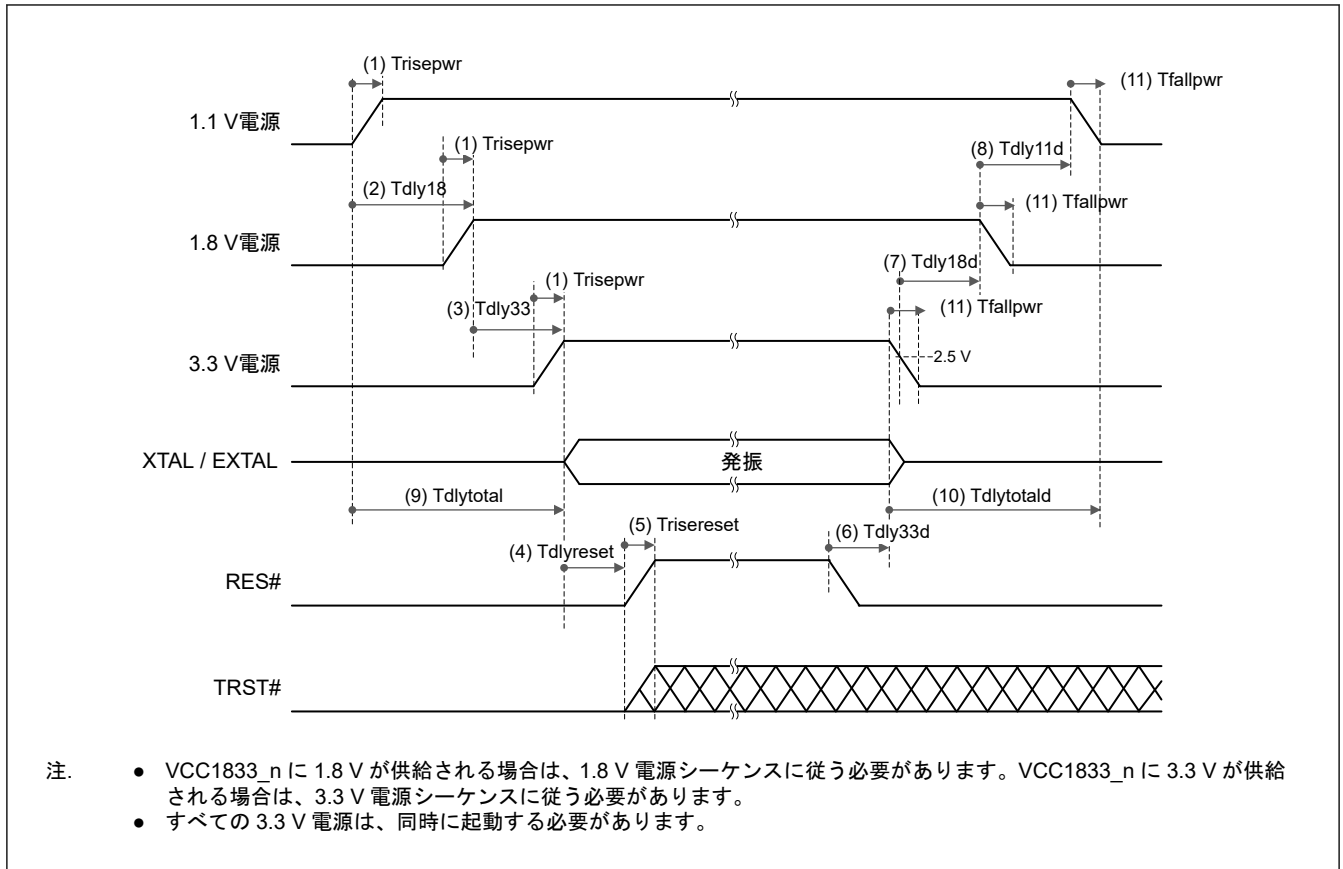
(1) Trisepwr

(11) Tfallpwr

1.1 V電源

(1) Trisepwr

(8) Tdly11d

(2) Tdly18

(11) Tfallpwr

1.8 V電源

(1) Trisepwr

(7) Tdly18d

(3) Tdly33

(11) Tfallpwr

3.3 V電源

2.5 V

XTAL / EXTAL

発振

(9) Tdlytotal

(10) Tdlytotald

(5) Trisereset

(4) Tdlyreset

(6) Tdly33d

RES#

TRST#

注. ● VCC1833_n に 1.8 V が供給される場合は、1.8 V 電源シーケンスに従う必要があります。VCC1833_n に 3.3 V が供給される場合は、3.3 V 電源シーケンスに従う必要があります。
● すべての 3.3 V 電源は、同時に起動する必要があります。